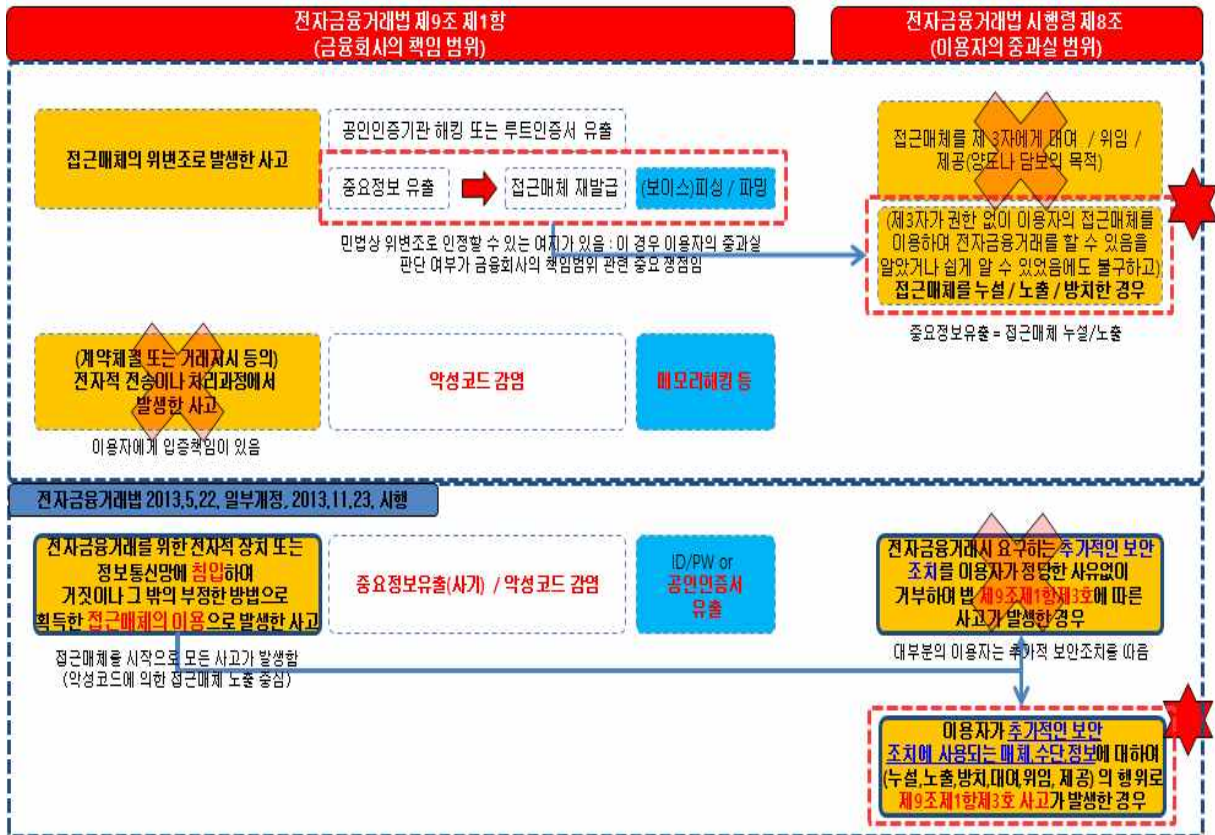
전자금융거래법 제9조 제1항
(금융회사의 책임 범위)

전자금융거래법 시행령 제8조
(이용자의 중과실 범위)

접근매체의 위변조로 발생한 사고

공인인증기관 해킹 또는 루트인증서 유출

중요정보 유출

접근매체 재발급

(보이스)피싱 / 파밍

민법상 위변조로 인정할 수 있는 여지가 있음 : 이 경우 이용자의 중과실 판단 여부가 금융회사의 책임범위 관련 중요 쟁점임

접근매체를 제 3자에게 대여 / 위임 / 제공(양도나 담보의 목적)

(제3자가 권한 없이 이용자의 접근매체를 이용하여 전자금융거래를 할 수 있음을 알았거나 쉽게 알 수 있었음에도 불구하고) 접근매체를 누설 / 노출 / 방치한 경우

중요정보유출 = 접근매체 누설/노출

(계약체결 또는 거래지시 등의) 전자적 전송이나 처리과정에서 발생한 사고

이용자에게 입증책임이 있음

악성코드 감염

메모리해킹 등

전자금융거래법 2013.5.22. 일부개정, 2013.11.23. 시행

전자금융거래를 위한 전자적 장치 또는 정보통신망에 침입하여 거짓이나 그 밖의 부정한 방법으로 획득한 접근매체의 이용으로 발생한 사고

중요정보유출(사기) / 악성코드 감염

ID/PW or 공인인증서 유출

접근매체를 시작으로 모든 사고가 발생함
(악성코드에 의한 접근매체 노출 중심)

전자금융거래시 요구하는 추가적인 보안 조치를 이용자가 정당한 사유없이 거부하여 법 제9조제1항제3호에 따른 사고가 발생한 경우

대부분의 이용자는 추가적 보안조치를 따름

이용자가 추가적인 보안 조치에 사용되는 매체,수단,정보에 대하여 (누설,노출,방치,대여,위임, 제공) 의 행위로 제9조제1항제3호 사고가 발생한 경우